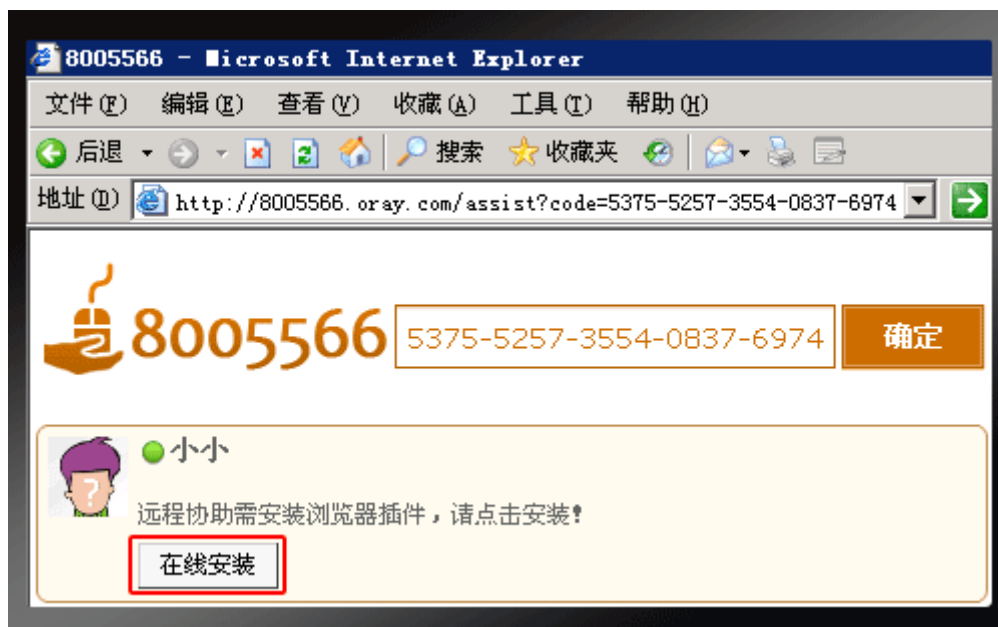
8005566 - Microsoft Internet Explorer

文件(F) 编辑(E) 查看(V) 收藏(A) 工具(T) 帮助(H)

后退 搜索 收藏夹

地址(D) http://8005566.oray.com/assist?code=5375-5257-3554-0837-6974

8005566 5375-5257-3554-0837-6974 确定

小小

远程协助需安装浏览器插件，请点击安装！

在线安装